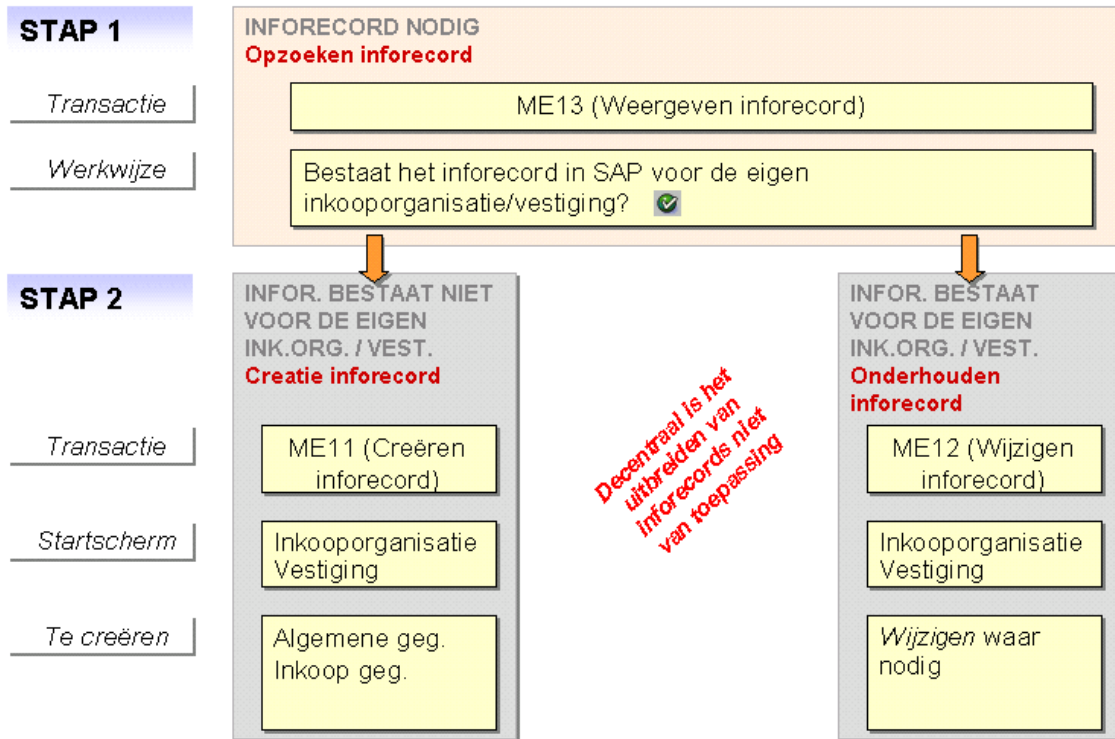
STAP 1

INFORECORD NODIG
Opzoeken inforecord

Transactie

ME13 (Weergeven inforecord)

Werkwijze

Bestaat het inforecord in SAP voor de eigen inkooporganisatie/vestiging?

STAP 2

INFOR. BESTAAT NIET VOOR DE EIGEN INK.ORG. / VEST.
Creatie inforecord

INFOR. BESTAAT VOOR DE EIGEN INK.ORG. / VEST.
Onderhouden inforecord

Decentraal is het uitbreiden van inforecords niet van toepassing

Transactie

ME11 (Creëren inforecord)

ME12 (Wijzigen inforecord)

Startscherm

Inkooporganisatie Vestiging

Inkooporganisatie Vestiging

Te creëren

Algemene geg. Inkoop geg.

Wijzigen waar nodig